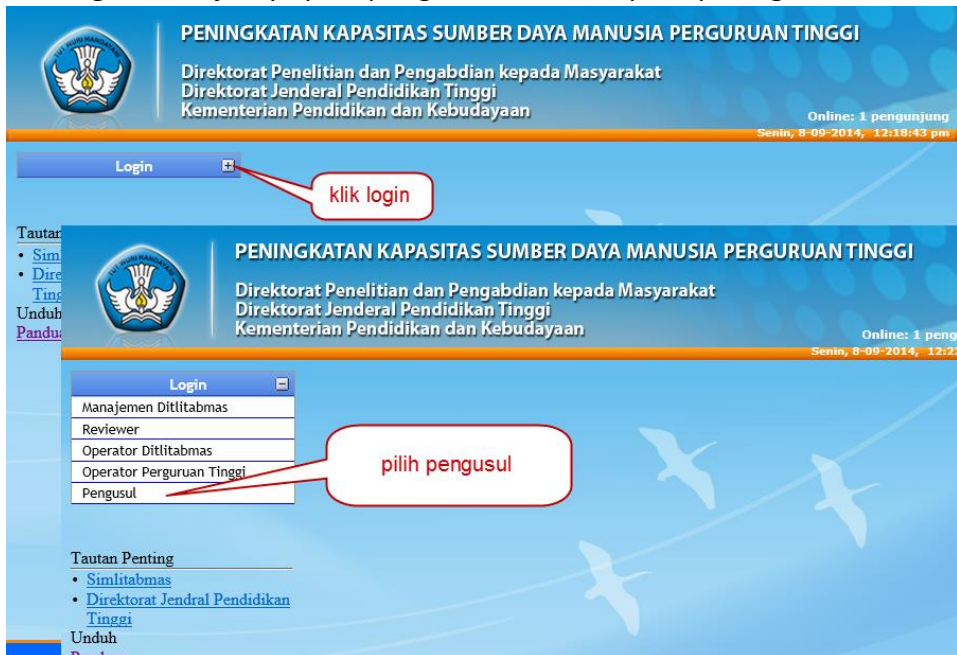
PENINGKATAN KAPASITAS SUMBER DAYA MANUSIA PERGURUAN TINGGI

Direktorat Penelitian dan Pengabdian kepada Masyarakat
Direktorat Jenderal Pendidikan Tinggi
Kementerian Pendidikan dan Kebudayaan

Online: 1 pengunjung
Senin, 8-09-2014, 12:18:43 pm

Login

klik login

Tautan
• Simli
• Dire
Ting
Unduh
Pandu

PENINGKATAN KAPASITAS SUMBER DAYA MANUSIA PERGURUAN TINGGI

Direktorat Penelitian dan Pengabdian kepada Masyarakat
Direktorat Jenderal Pendidikan Tinggi
Kementerian Pendidikan dan Kebudayaan

Online: 1 peng
Senin, 8-09-2014, 12:2

Login
Manajemen Ditlitabmas
Reviewer
Operator Ditlitabmas
Operator Perguruan Tinggi
Pengusul

pilih pengusul

Tautan Penting
• Simlitabmas
• Direktorat Jendral Pendidikan Tinggi
Unduh
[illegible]